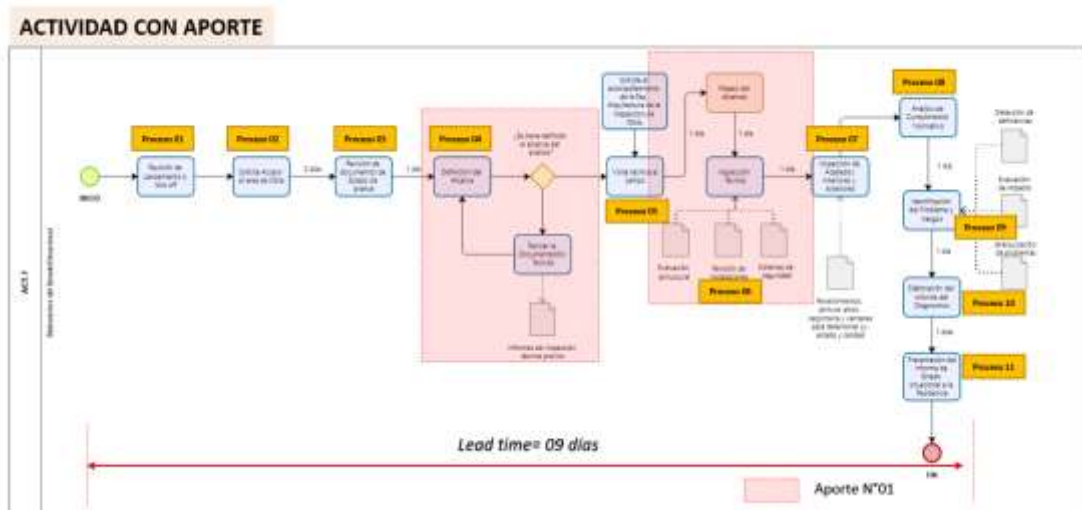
ACTIVIDAD CON APORTE

ACS

INICIO

Proceso 01

Proceso 02

Proceso 03

Proceso 04

Proceso 05

Proceso 06

Proceso 07

Proceso 08

Proceso 09

Proceso 10

Proceso 11

2 días

1 día

1 día

1 día

1 día

1 día

1 día

1 día

FIN

Lead time= 09 días

Aporte N°01